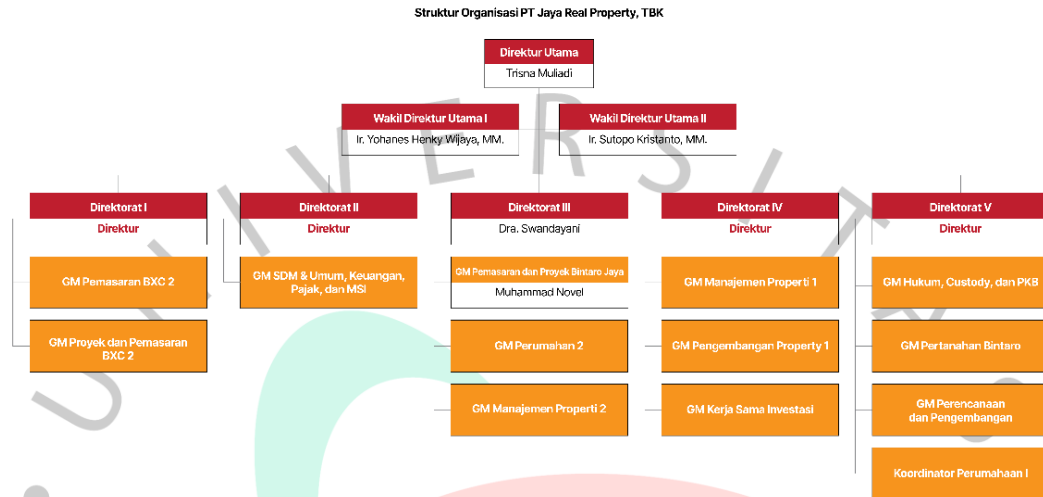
Struktur Organisasi PT Jaya Real Property, TBK

Direktur Utama
Trisna Muliadi

Wakil Direktur Utama I
Ir. Yohanes Henky Wijaya, MM.

Wakil Direktur Utama II
Ir. Sutopo Kristanto, MM.

Direktorat I
Direktur
GM Pemasaran BXC 2
GM Proyek dan Pemasaran BXC 2

Direktorat II
Direktur
GM SDM & Umum, Keuangan, Pajak, dan MSI

Direktorat III
Dra. Swandayani
GM Pemasaran dan Proyek Bintaro Jaya
Muhammad Novel
GM Perumahan 2
GM Manajemen Properti 2

Direktorat IV
Direktur
GM Manajemen Properti 1
GM Pengembangan Property 1
GM Kerja Sama Investasi

Direktorat V
Direktur
GM Hukum, Custody, dan PKB
GM Pertanahan Bintaro
GM Perencanaan dan Pengembangan
Koordinator Perumahaan I

UNIVERSITAS